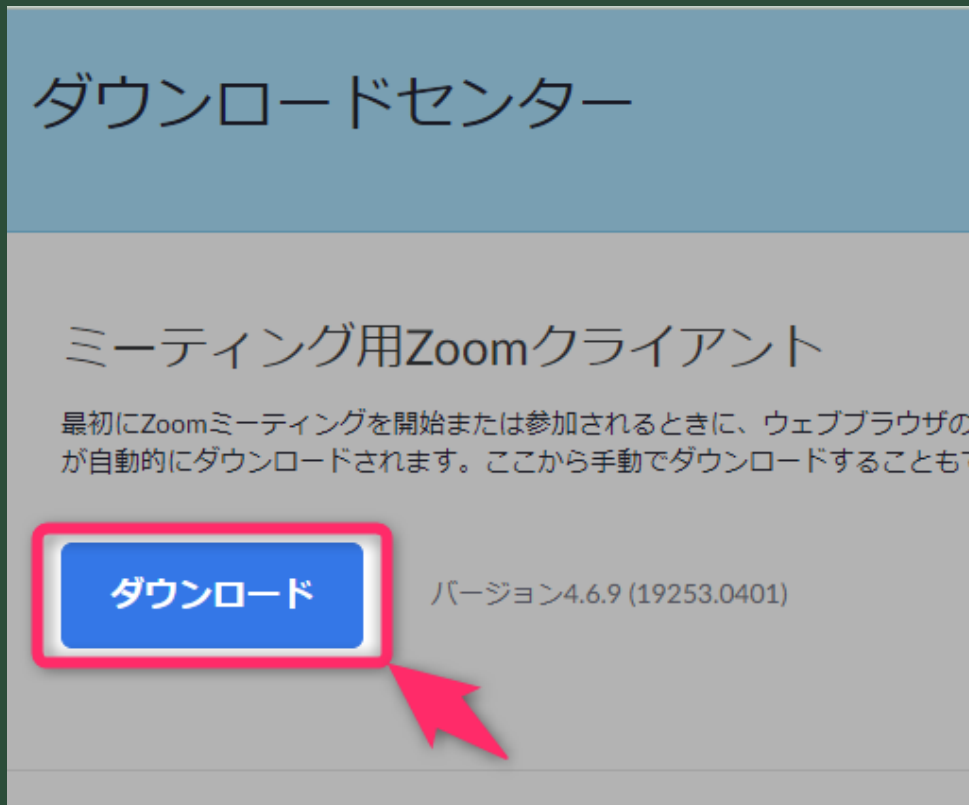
ダウンロードセンター

ミーティング用Zoomクライアント

最初にZoomミーティングを開始または参加されるときに、ウェブブラウザの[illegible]が自動的にダウンロードされます。ここから手動でダウンロードすることも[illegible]

ダウンロード

バージョン4.6.9 (19253.0401)